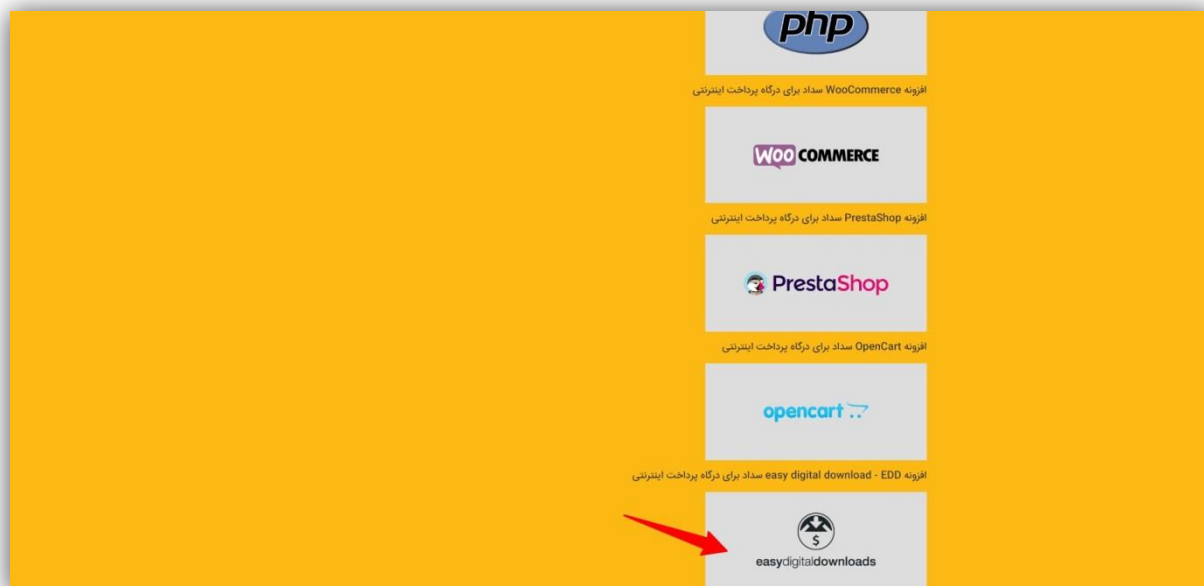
php

افزونه WooCommerce سداد برای درگاه پرداخت اینترنتی

WOO COMMERCE

افزونه PrestaShop سداد برای درگاه پرداخت اینترنتی

PrestaShop

افزونه OpenCart سداد برای درگاه پرداخت اینترنتی

opencart

افزونه easy digital download - EDD سداد برای درگاه پرداخت اینترنتی

easydigitaldownloads